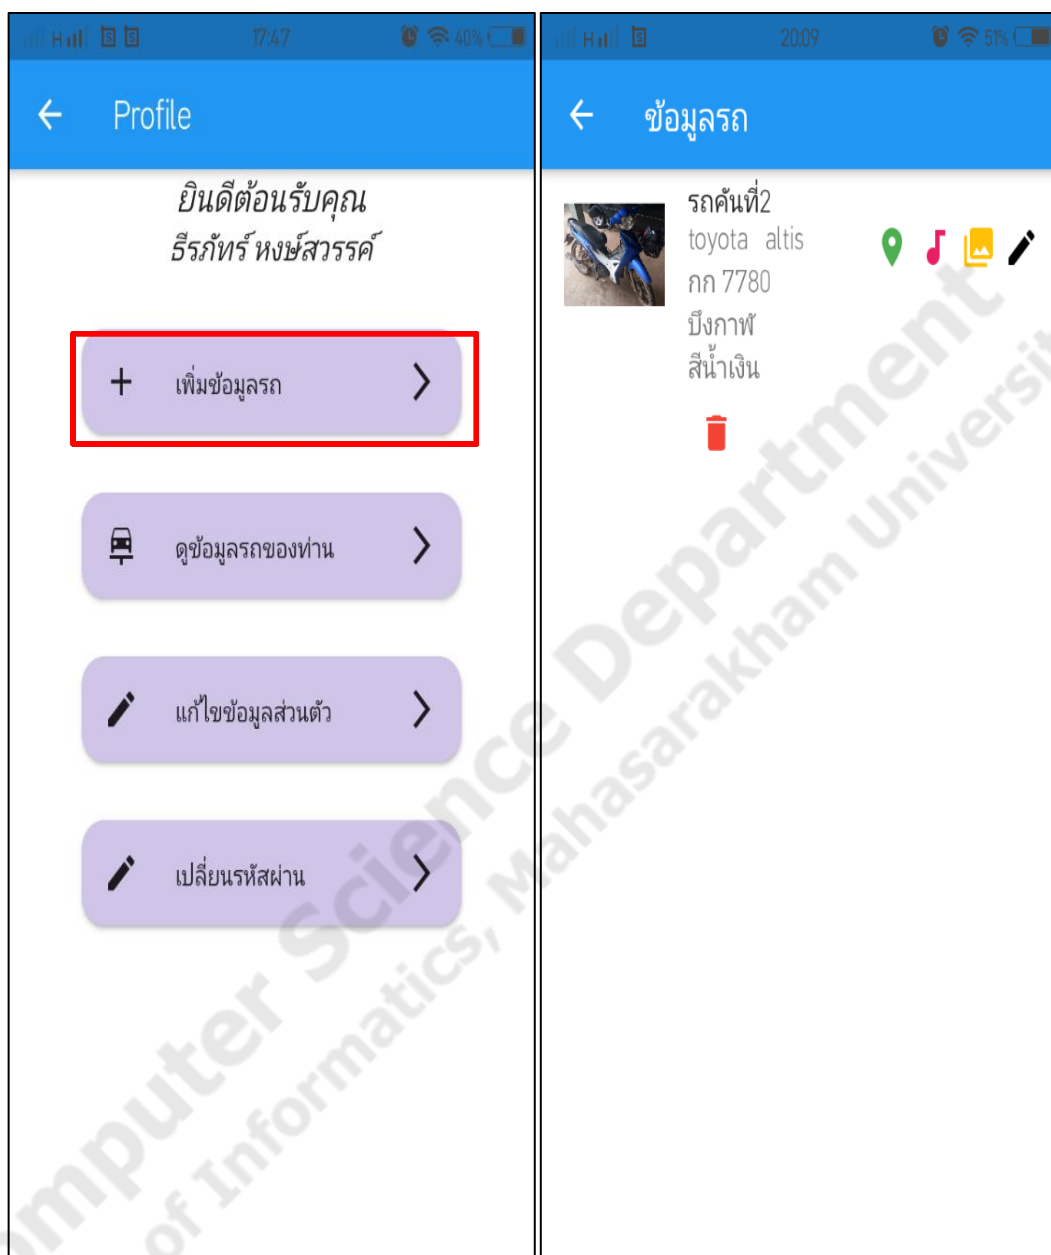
17:47 40%

Profile

ยินดีต้อนรับคุณ
ธีรภัทร์ หงษ์สวรรค์

เพิ่มข้อมูลรถ

ดูข้อมูลรถของท่าน

แก้ไขข้อมูลส่วนตัว

เปลี่ยนรหัสผ่าน

20:09 51%

ข้อมูลรถ

รถคันที่2
toyota altis
กก 7780
บึงกาฬ
สีน้ำเงิน

Computer Science Department
of Informatics, Mahasarakham University